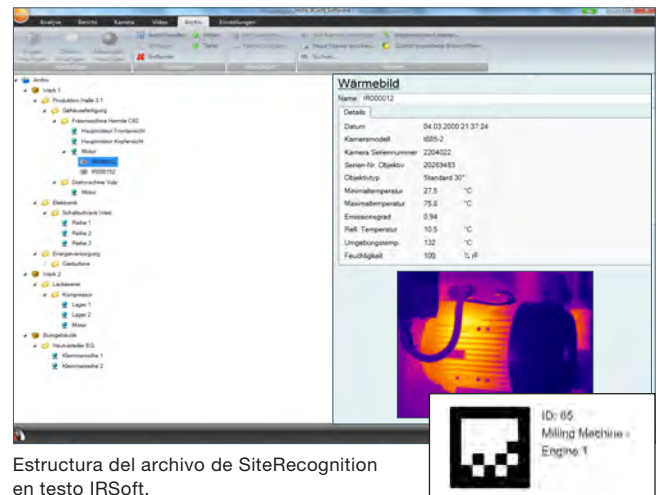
Analyse Bericht Kamera Video Archiv Einstellungen

Archiv
Werk 1
Produktion Halle 3.1
Gehäusefertigung
Fräsmaschine Hermle C60
Hauptmotor Frontansicht
Hauptmotor Kopfansicht
Motor
IR000012
IR000152
Drehmaschine Vole
Motor
Elektronik
Schaltschrank Inbet
Reihe 1
Reihe 2
Reihe 3
Energieversorgung
Gasturbine
Werk 2
Lackiererei
Kompressor
Lager 1
Lager 2
Motor
Bürogebäude
Heizverteiler EG
Klemmenreihe 1
Klemmenreihe 2

Wärmebild
Name IR000012
Details

| | | |
|---|---|---|
| Datum | 04.03.2000 21:37:24 | |
| Kameramodell | t885-2 | |
| Kamera Seriennummer | 2204022 | |
| Serien-Nr. Objektiv | 20293483 | |
| Objektivtyp | Standard 30° | |
| Minimaltemperatur | 27.5 | °C |
| Maximaltemperatur | 75.0 | °C |
| Emissionsgrad | 0.94 | |
| Refl. Temperatur | 10.5 | °C |
| Umgebungstemp. | 132 | °C |
| Feuchtigkeit | 100 | %rF |

ID: 65
Milling Machine - Engine 1

Estructura del archivo de SiteRecognition en testo IRSoft.